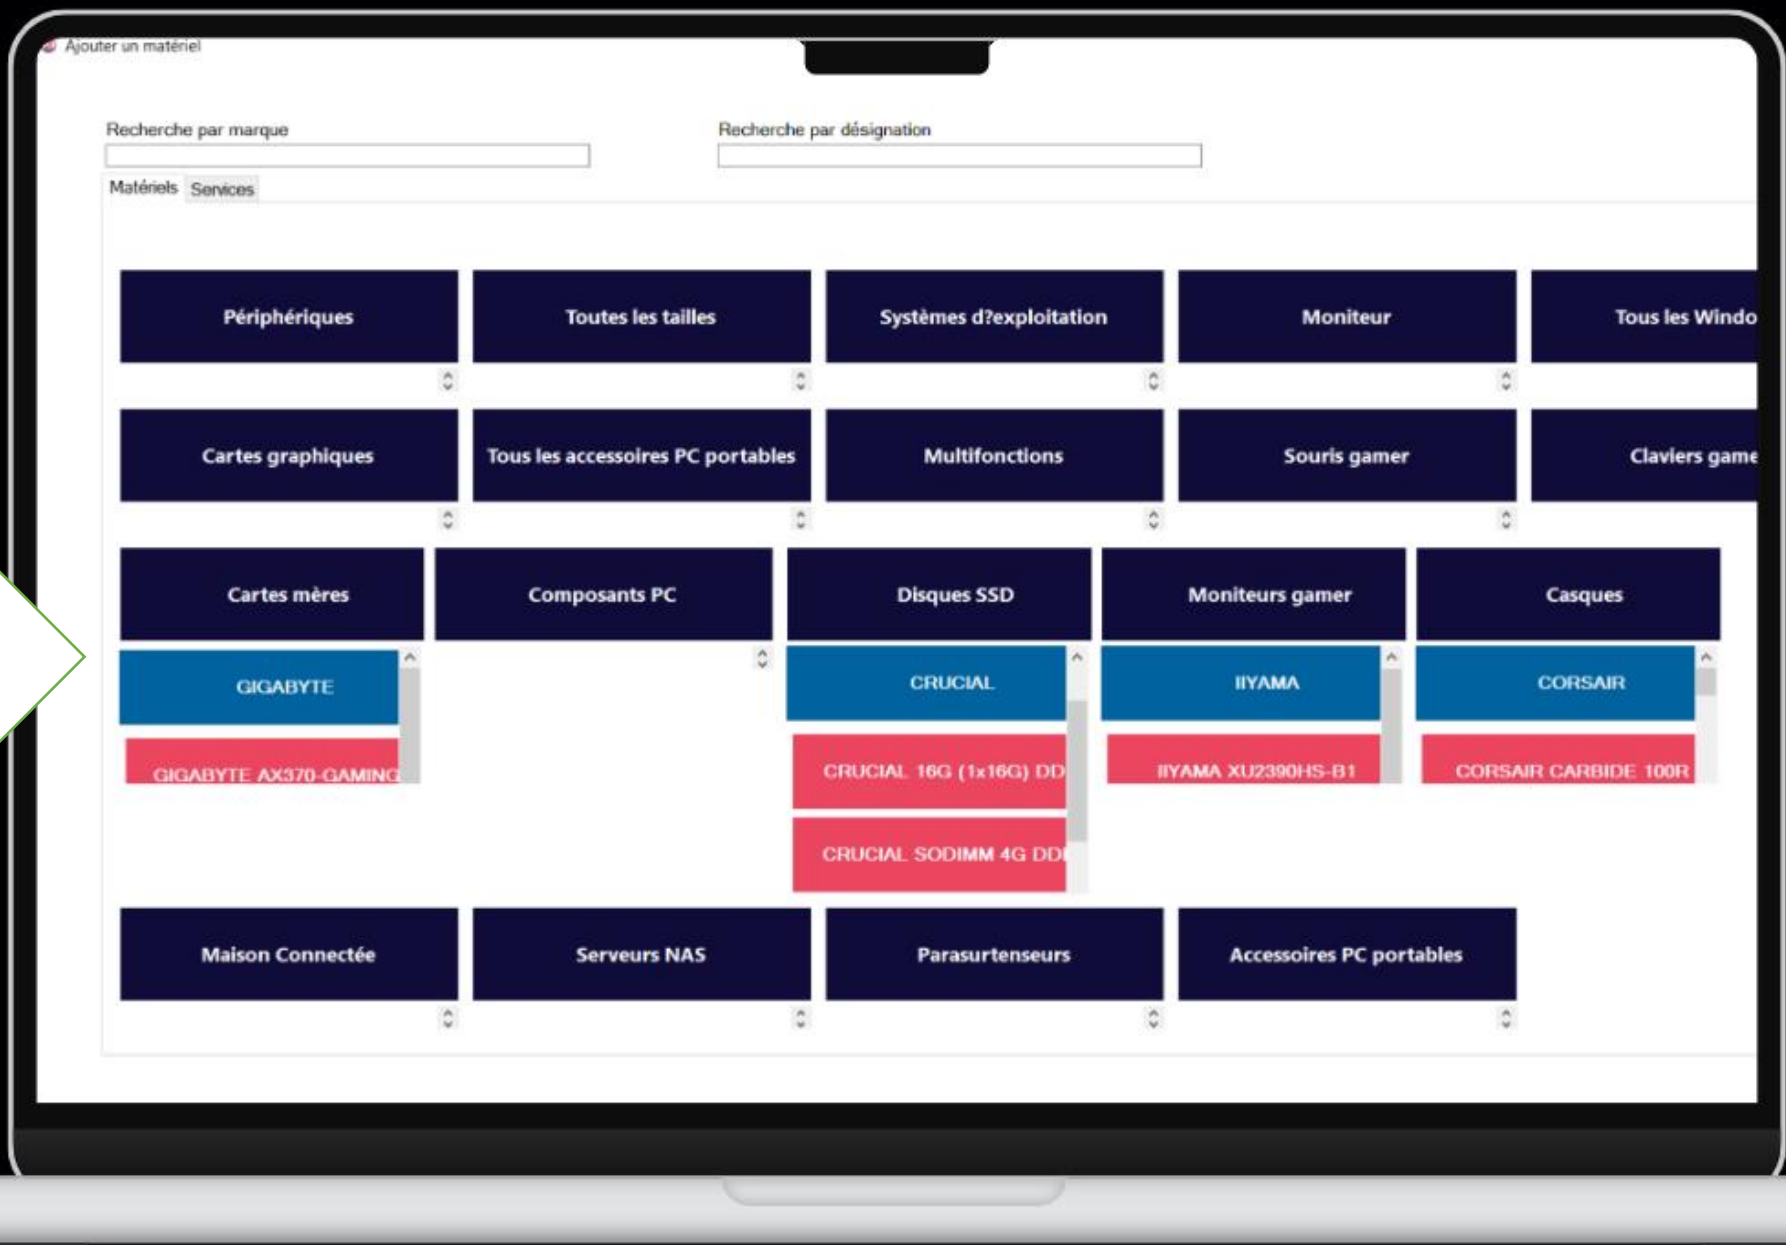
Ajouter un matériel

Recherche par marque

Recherche par désignation

Matériels Services

Périphériques

Toutes les tailles

Systèmes d?exploitation

Moniteur

Tous les Windo

Cartes graphiques

Tous les accessoires PC portables

Multifonctions

Souris gamer

Claviers game

Cartes mères

GIGABYTE

GIGABYTE AX370-GAMING

Composants PC

Disques SSD

CRUCIAL

CRUCIAL 16G (1x16G) DD

CRUCIAL SODIMM 4G DD

Moniteurs gamer

IIYAMA

IIYAMA XU2390HS-B1

Casques

CORSAIR

CORSAIR CARBIDE 100R

Maison Connectée

Serveurs NAS

Parasurtenseurs

Accessoires PC portables